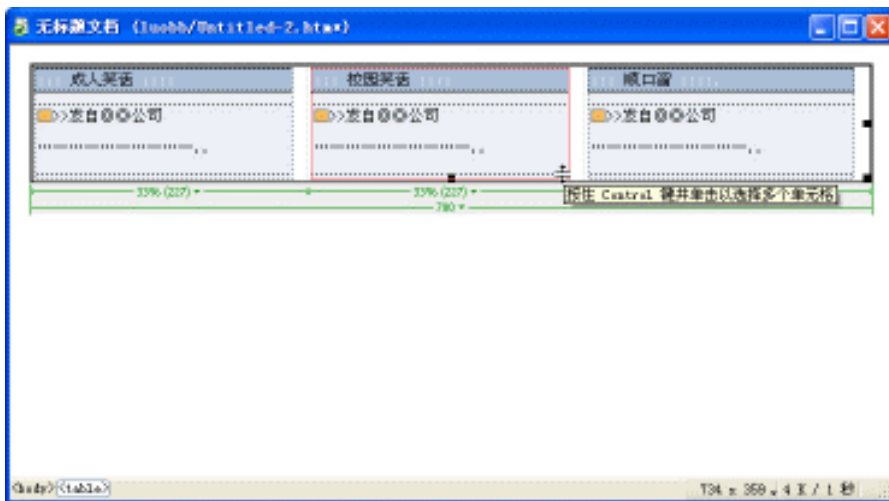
无标题文档 (Iuobb/Untitled-2.htm*)

| 成人英语 | 校园英语 | 顺口溜 |
|---|---|---|
| >>发自◎◎公司 | >>发自◎◎公司 | >>发自◎◎公司 |
| ——————————.. | ——————————.. | ——————————.. |

33% (217) ▾
33% (217) ▾
按住 Control 键并单击以选择多个单元格
780 ▾

<body> <table>

734 x 359 ▾ 4 K / 1 秒